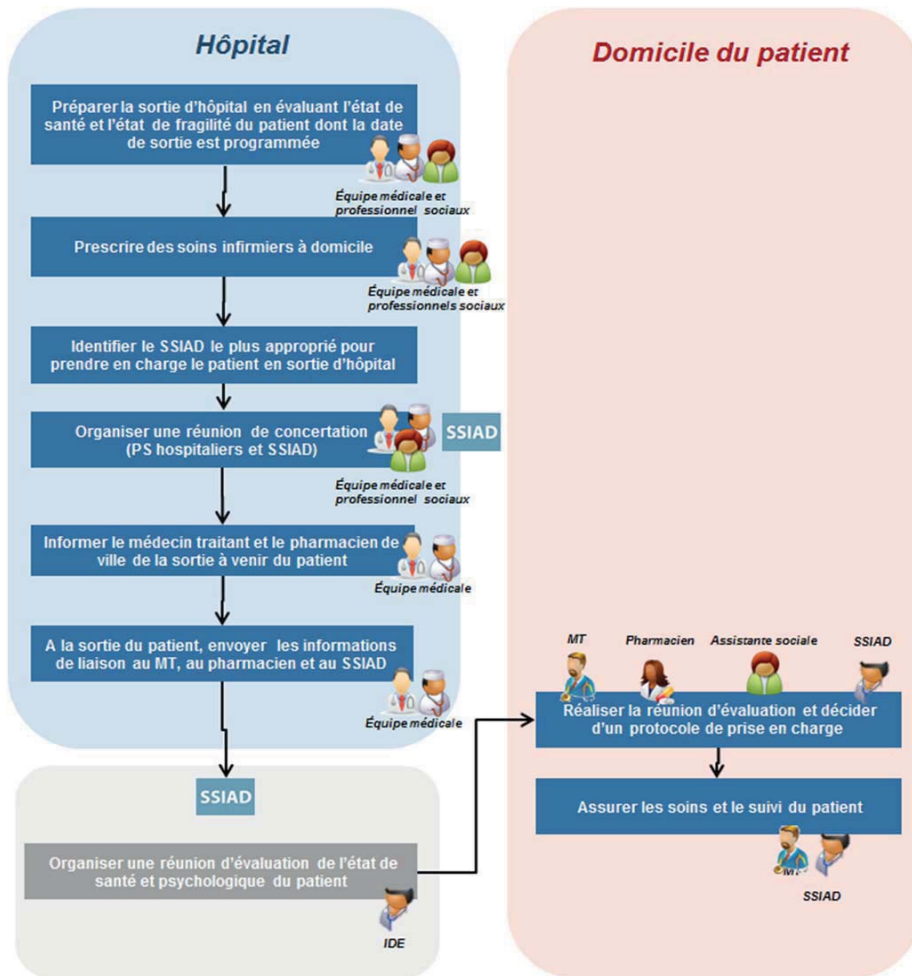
Hôpital

Domicile du patient

Préparer la sortie d'hôpital en évaluant l'état de santé et l'état de fragilité du patient dont la date de sortie est programmée

Équipe médicale et professionnel sociaux

Prescrire des soins infirmiers à domicile

Équipe médicale et professionnels sociaux

Identifier le SSIAD le plus approprié pour prendre en charge le patient en sortie d'hôpital

Organiser une réunion de concertation (PS hospitaliers et SSIAD)

SSIAD

Équipe médicale et professionnel sociaux

Informer le médecin traitant et le pharmacien de ville de la sortie à venir du patient

Équipe médicale

A la sortie du patient, envoyer les informations de liaison au MT, au pharmacien et au SSIAD

Équipe médicale

SSIAD

Organiser une réunion d'évaluation de l'état de santé et psychologique du patient

IDE

MT

Pharmacien

Assistante sociale

SSIAD

Réaliser la réunion d'évaluation et décider d'un protocole de prise en charge

Assurer les soins et le suivi du patient

MT

SSIAD